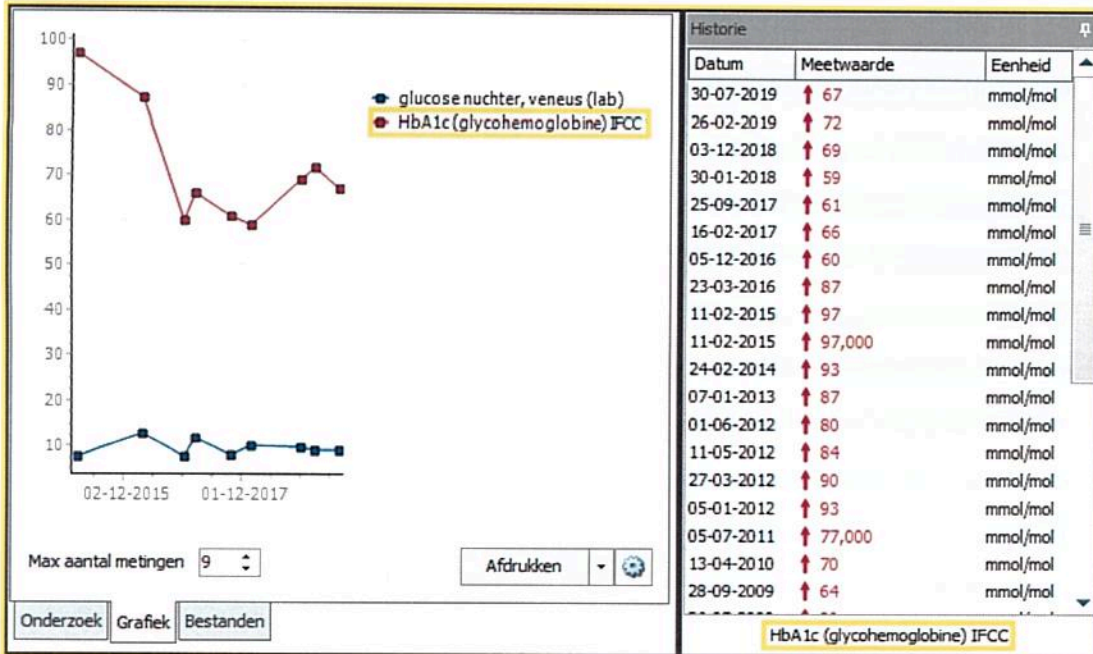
100
90
80
70
60
50
40
30
20
10

02-12-2015 01-12-2017

glucose nuchter, veneus (lab)
HbA1c (glycohemoglobine) IFCC

Max aantal metingen 9

Afdrukken

Onderzoek Grafiek Bestanden

Historie

| Datum | Meetwaarde | Eenheid |
|---|---|---|
| 30-07-2019 | ↑ 67 | mmol/mol |
| 26-02-2019 | ↑ 72 | mmol/mol |
| 03-12-2018 | ↑ 69 | mmol/mol |
| 30-01-2018 | ↑ 59 | mmol/mol |
| 25-09-2017 | ↑ 61 | mmol/mol |
| 16-02-2017 | ↑ 66 | mmol/mol |
| 05-12-2016 | ↑ 60 | mmol/mol |
| 23-03-2016 | ↑ 87 | mmol/mol |
| 11-02-2015 | ↑ 97 | mmol/mol |
| 11-02-2015 | ↑ 97,000 | mmol/mol |
| 24-02-2014 | ↑ 93 | mmol/mol |
| 07-01-2013 | ↑ 87 | mmol/mol |
| 01-06-2012 | ↑ 80 | mmol/mol |
| 11-05-2012 | ↑ 84 | mmol/mol |
| 27-03-2012 | ↑ 90 | mmol/mol |
| 05-01-2012 | ↑ 93 | mmol/mol |
| 05-07-2011 | ↑ 77,000 | mmol/mol |
| 13-04-2010 | ↑ 70 | mmol/mol |
| 28-09-2009 | ↑ 64 | mmol/mol |
| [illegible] | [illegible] | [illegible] |

HbA1c (glycohemoglobine) IFCC